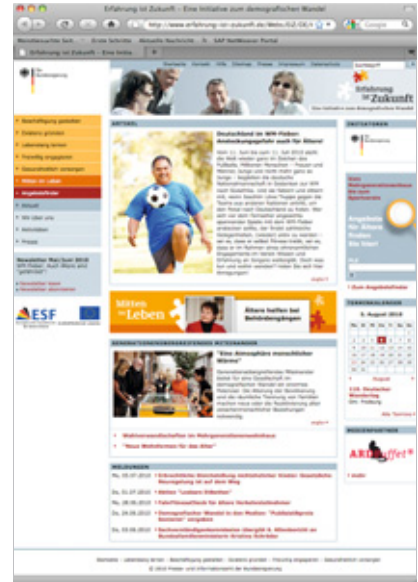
Erfahrung ist Zukunft – Eine Initiative zum demografischen Wandel

http://www.erfahrung-ist-zukunft.de/Webs/EiZ/DE/

Google

Meistbesuchte Seit... Erste Schritte Aktuelle Nachricht... SAP NetWeaver Portal

Erfahrung ist Zukunft – Eine Initia...

Erfahrung ist Zukunft

Beschäftigung gestalten

Angebotsfinder

Aktuell

Presse

Newsletter

ESF

ARTIKEL

Deutschland im WM-Fieber: Ansteckungsgefahr auch für Ältere!

Mitten im Leben

Ältere helfen bei Behördengängen

"Eine Atmosphäre menschlicher Wärme"

Wohnen

MELDUNGEN

INITIATOREN

Angebote für Ältere finden Sie hier!

TERMINKALENDER

5. August 2010

ARD Buffet

Impressum